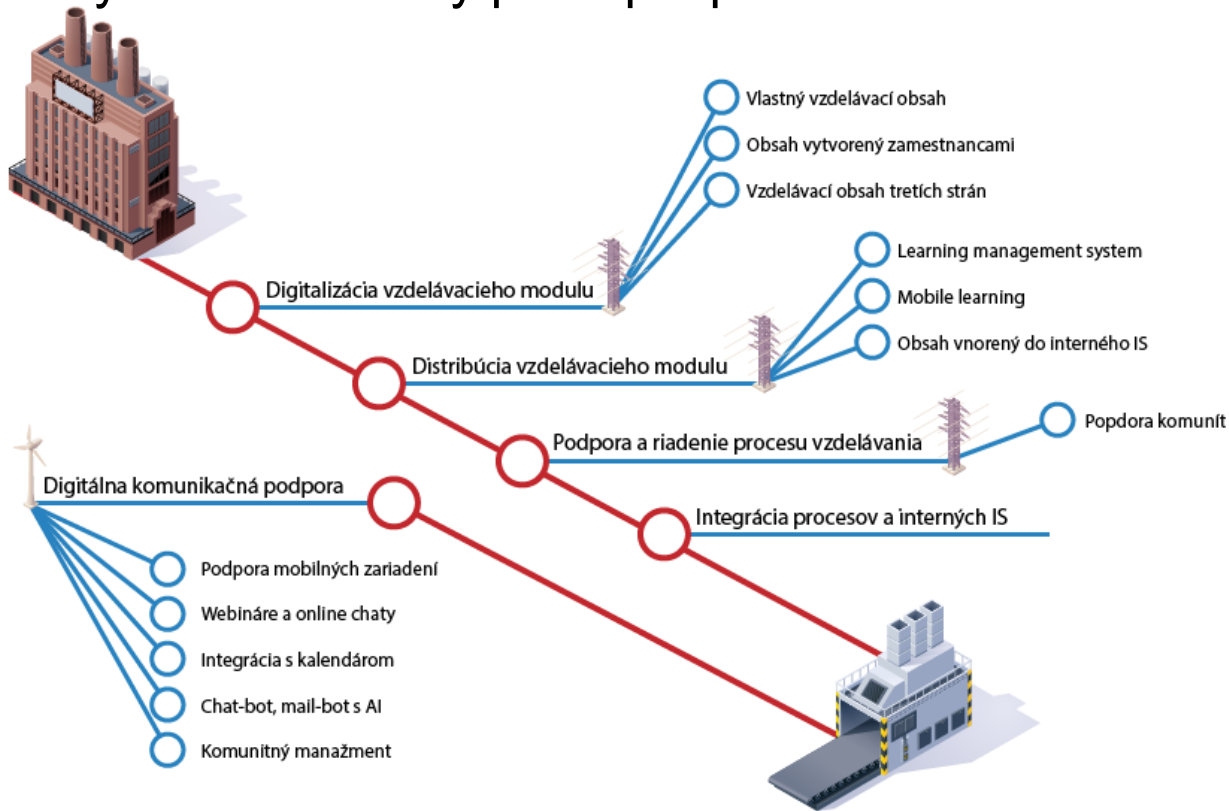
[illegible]

Vlastný vzdelávací obsah

Obsah vytvorený zamestnancami

Vzdelávací obsah tretích strán

Learning management system

Mobile learning

Obsah vnorený do interného IS

Digitalizácia vzdelávacieho modulu

Distribúcia vzdelávacieho modulu

Podpora a riadenie procesu vzdelávania

Popdora komunít

Digitálna komunikačná podpora

Integrácia procesov a interných IS

Podpora mobilných zariadení

Webináre a online chaty

Integrácia s kalendárom

Chat-bot, mail-bot s AI

Komunitný manažment